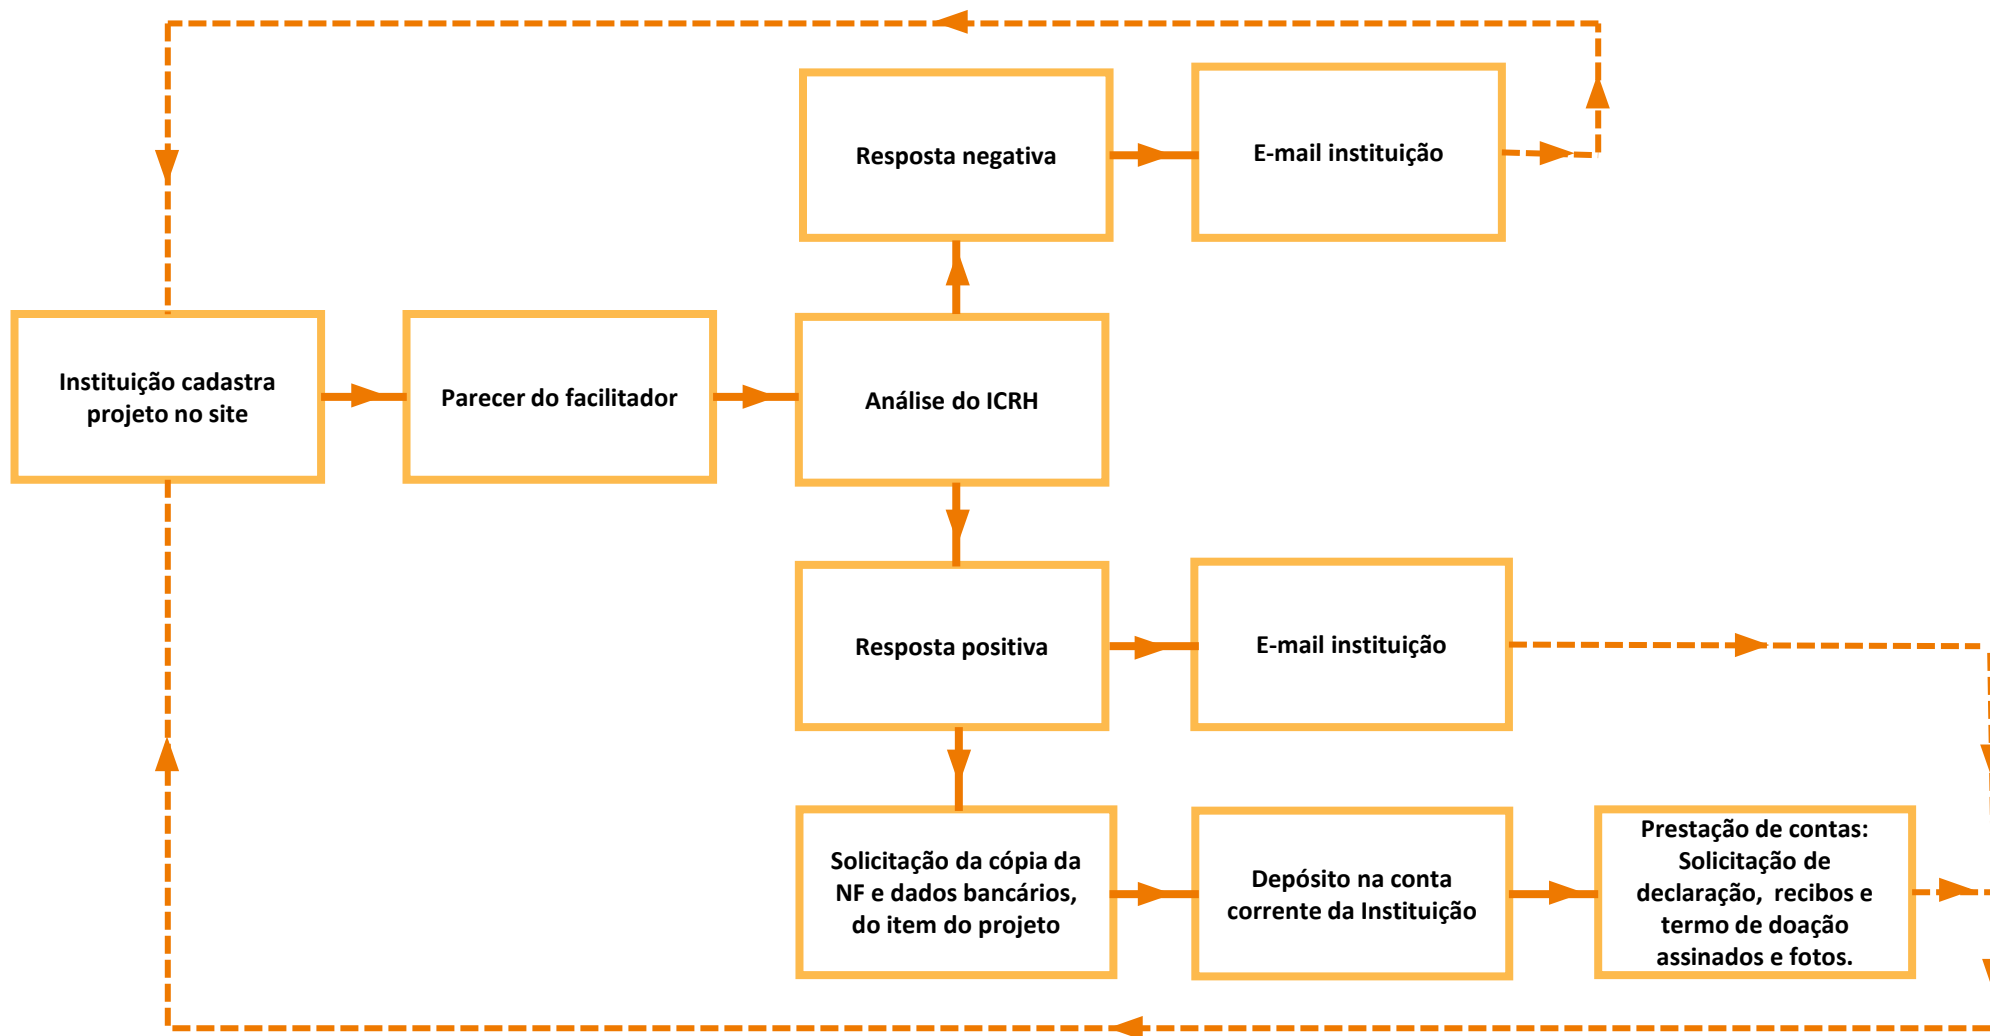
Resposta negativa

E-mail instituição

Instituição cadastra projeto no site

Parecer do facilitador

Análise do ICRH

Resposta positiva

E-mail instituição

Solicitação da cópia da NF e dados bancários, do item do projeto

Depósito na conta corrente da Instituição

Prestação de contas: Solicitação de declaração, recibos e termo de doação assinados e fotos.